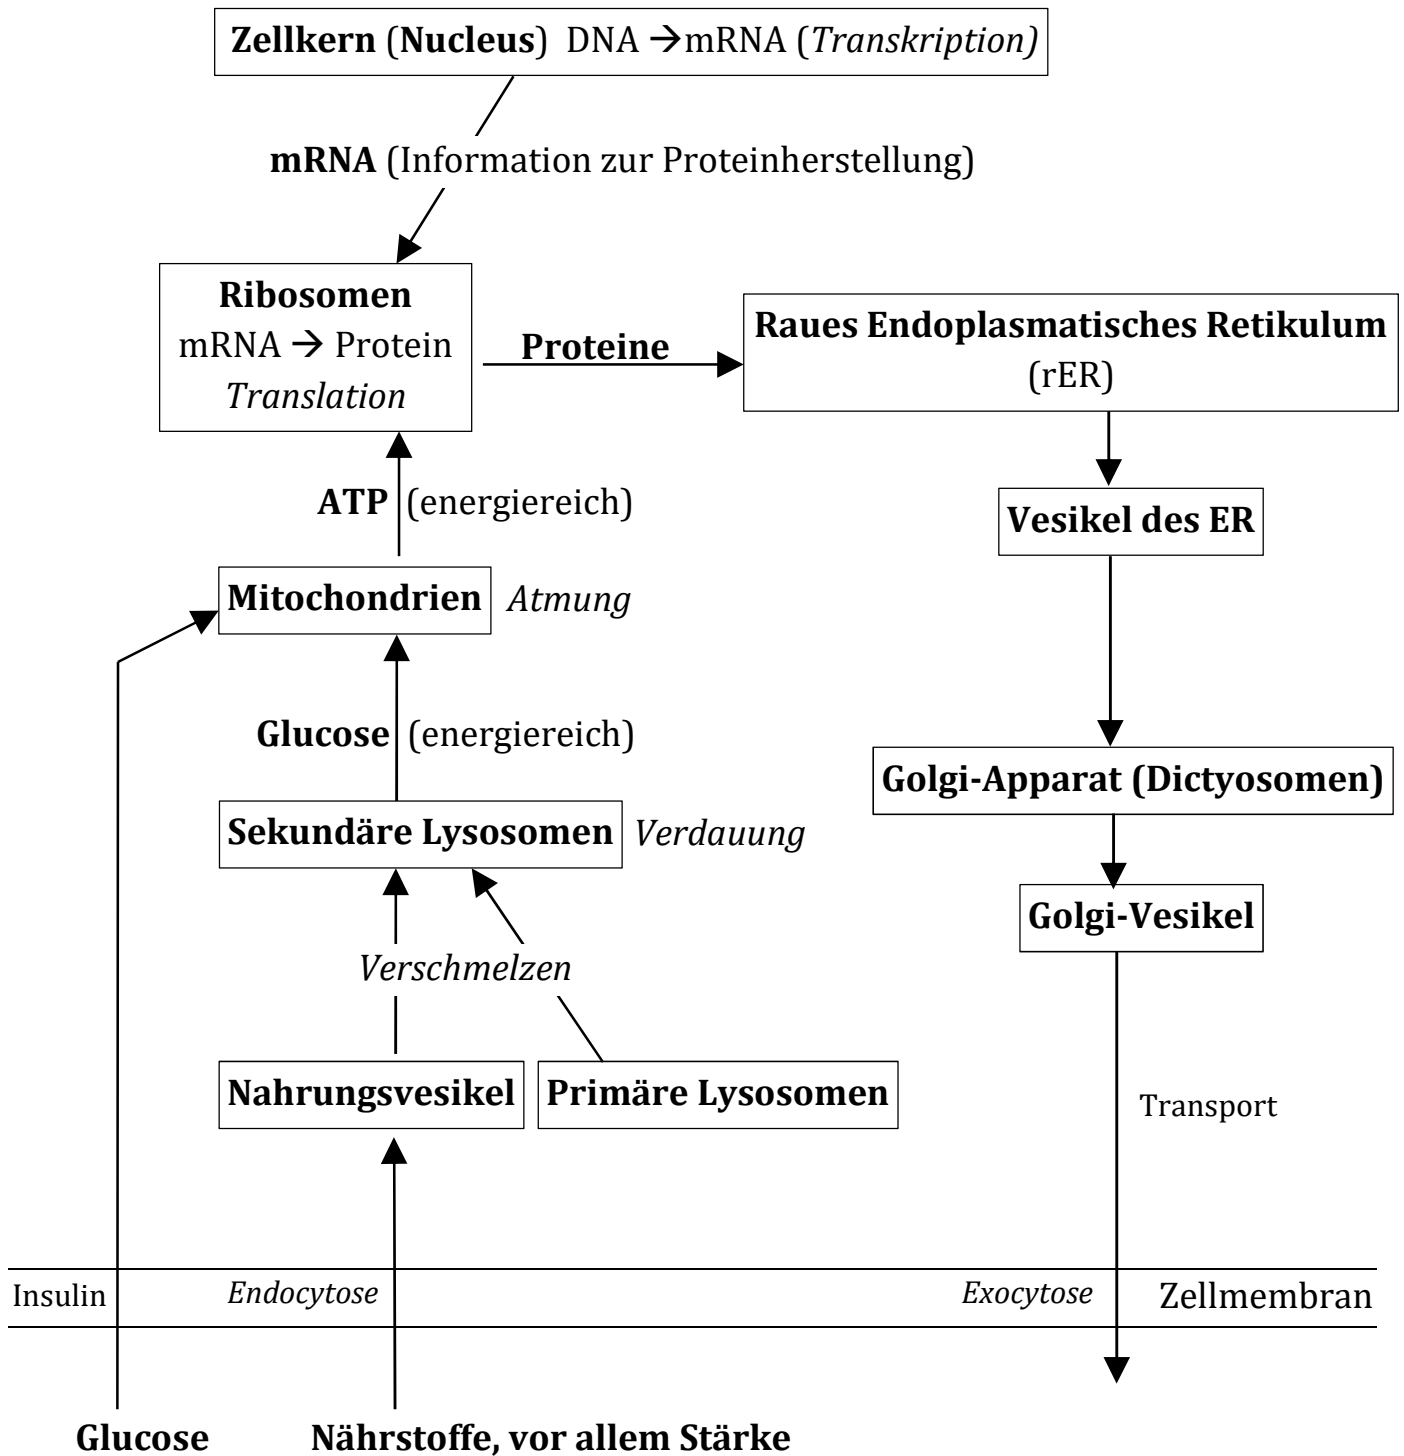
**Zellkern** (**Nucleus**) DNA →mRNA (*Transkription)*

**mRNA** (Information zur Proteinherstellung)

**Ribosomen**
mRNA → Protein
*Translation*

**Proteine**

**Raues Endoplasmatisches Retikulum**
(rER)

**ATP** (energiereich)

**Vesikel des ER**

**Mitochondrien** *Atmung*

**Glucose** (energiereich)

**Golgi-Apparat (Dictyosomen)**

**Sekundäre Lysosomen** *Verdauung*

**Golgi-Vesikel**

*Verschmelzen*

**Nahrungsvesikel** **Primäre Lysosomen**

Transport

Insulin *Endocytose* *Exocytose* Zellmembran

**Glucose** **Nährstoffe, vor allem Stärke**